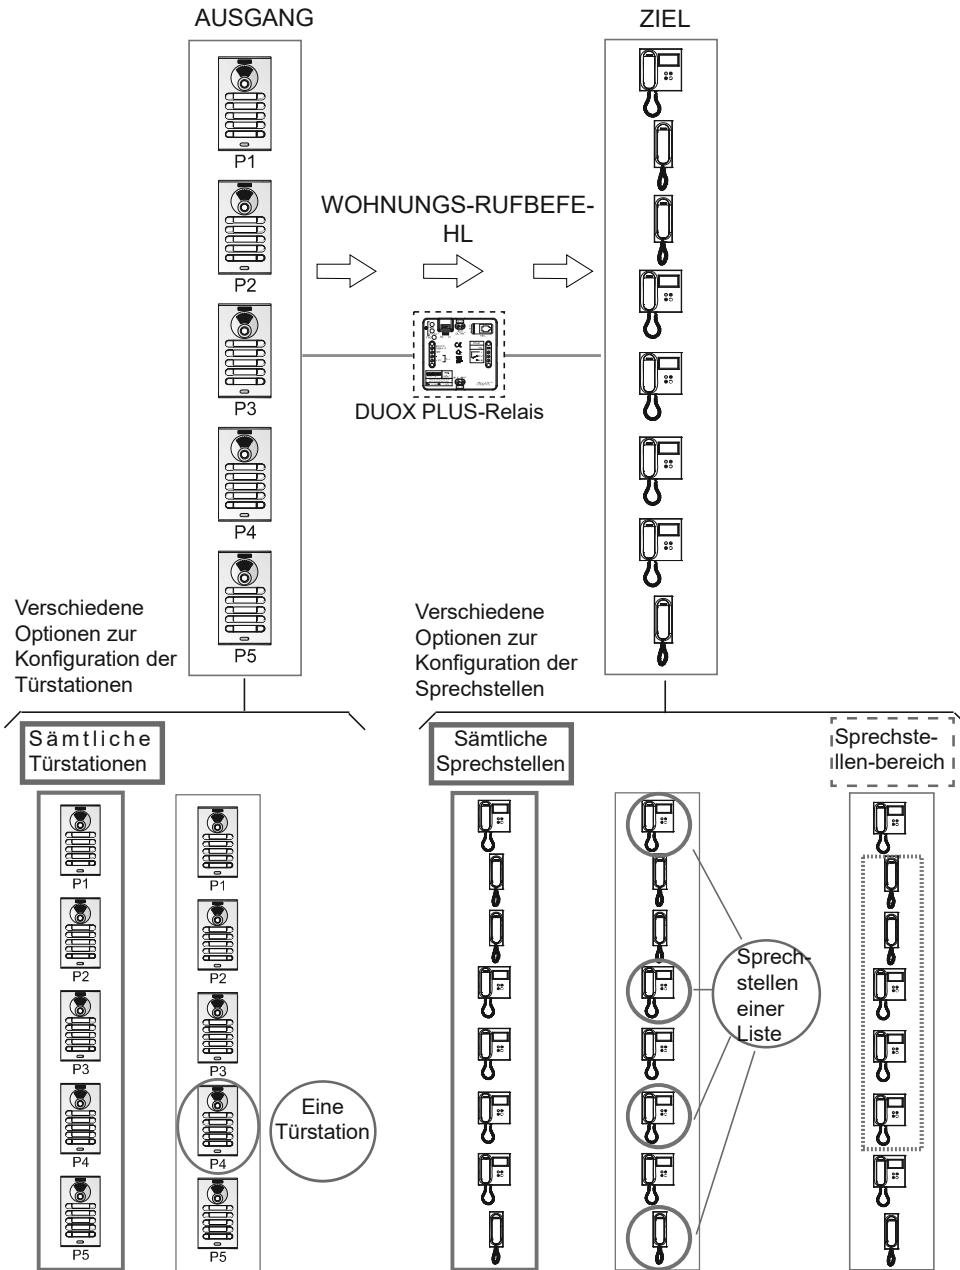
AUSGANG

ZIEL

P1

P2

P3

P4

P5

WOHNUNGS-RUFBEFEHL

DUOX PLUS-Relais

Verschiedene Optionen zur Konfiguration der Türstationen

Verschiedene Optionen zur Konfiguration der Sprechstellen

Sämtliche Türstationen

P1
P2
P3
P4
P5

P1
P2
P3
P4
P5

Eine Türstation

Sämtliche Sprechstellen

Sprechstellen einer Liste

Sprechstellen-bereich